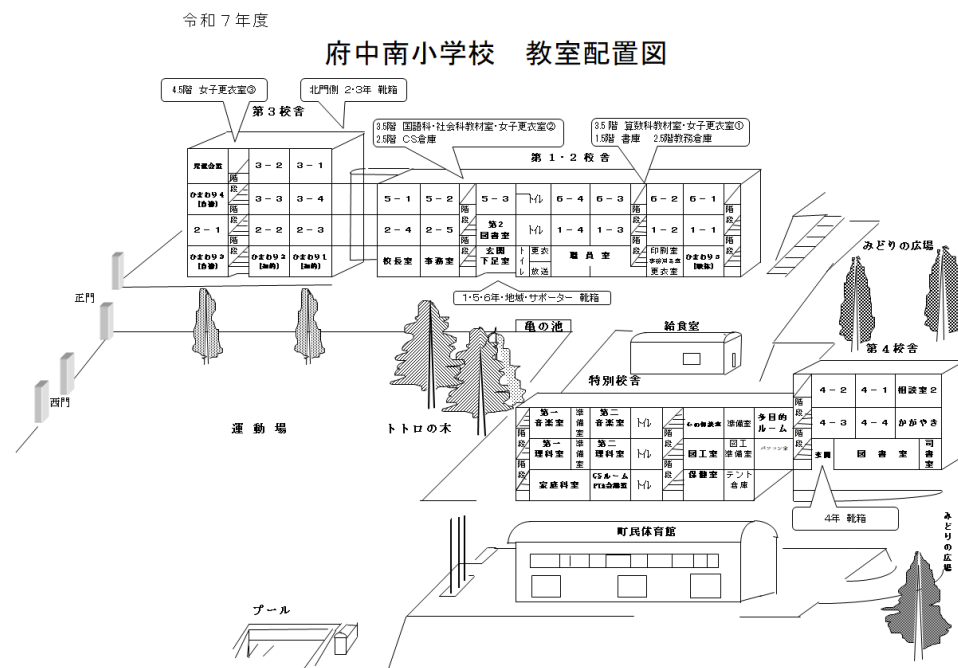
令和７年度

府中南小学校　教室配置図

4.5階 女子更衣室③

北門側 2･3年 靴箱

第３校舎

3.5階 国語科･社会科教材室･女子更衣室②
2.5階 CS倉庫

3.5階 算数科教材室･女子更衣室①
1.5階 書庫　2.5階教務倉庫

第１・２校舎

児童会室　３－２　３－１
ひまわり４（自情）　階段　３－３　３－４
２－１　２－２　２－３
ひまわり３（自情）　階段　ひまわり２（知的）　ひまわり１（知的）

５－１　５－２　階段　５－３　トイレ　６－４　６－３　階段　６－２　６－１
２－４　２－５　階段　第２図書室　トイレ　１－４　１－３　階段　１－２　１－１　階段
校長室　事務室　玄関下足室　トイレ　更衣　放送　職員室　印刷室　更衣室　ひまわり５（難聴）

1･5･6年･地域･サポーター 靴箱

正門

西門

亀の池

給食室

みどりの広場

第４校舎

特別校舎

４－２　４－１　相談室２
階段　４－３　４－４　かがやき
玄関　図書室　司書室

第一音楽室　準備室　第二音楽室　トイレ　心の相談室　準備室　多目的ルーム
階段　第一理科室　準備室　第二理科室　トイレ　図工室　図工準備室
階段　家庭科室　CSルーム PTA会議室　トイレ　保健室　テント倉庫

運動場

トトロの木

4年 靴箱

町民体育館

みどりの広場

プール